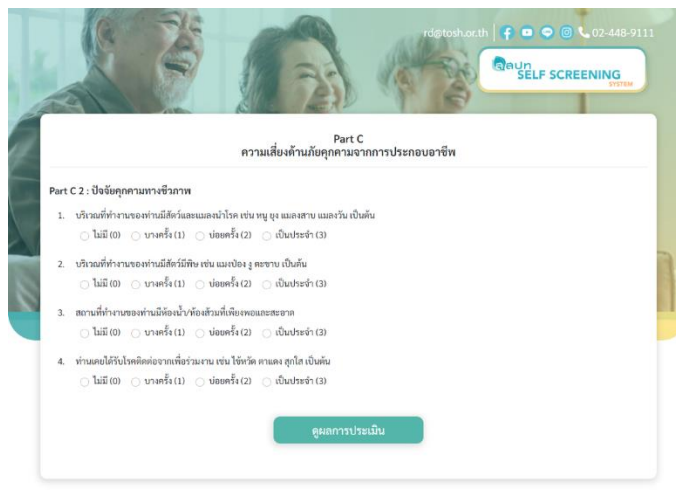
rd@tosh.or.th | 02-448-9111

ดูแลฯ SELF SCREENING SYSTEM

Part C
ความเสี่ยงด้านภัยคุกคามจากการประกอบอาชีพ

Part C 2 : ปัจจัยคุกคามทางชีวภาพ

1. บริเวณที่ทำงานของท่านมีสัตว์และแมลงนำโรค เช่น หนู ยุง แมลงสาบ แมลงวัน เป็นต้น
ไม่มี (0) บางครั้ง (1) บ่อยครั้ง (2) เป็นประจำ (3)

2. บริเวณที่ทำงานของท่านมีสัตว์มีพิษ เช่น แมงป่อง งู ตะขาบ เป็นต้น
ไม่มี (0) บางครั้ง (1) บ่อยครั้ง (2) เป็นประจำ (3)

3. สถานที่ทำงานของท่านมีห้องน้ำ/ห้องส้วมที่เพียงพอและสะอาด
ไม่มี (0) บางครั้ง (1) บ่อยครั้ง (2) เป็นประจำ (3)

4. ท่านเคยได้รับโรคติดต่อจากเพื่อร่วมงาน เช่น ไข้หวัด ตาแดง สุกใส เป็นต้น
ไม่มี (0) บางครั้ง (1) บ่อยครั้ง (2) เป็นประจำ (3)

ดูผลการประเมิน